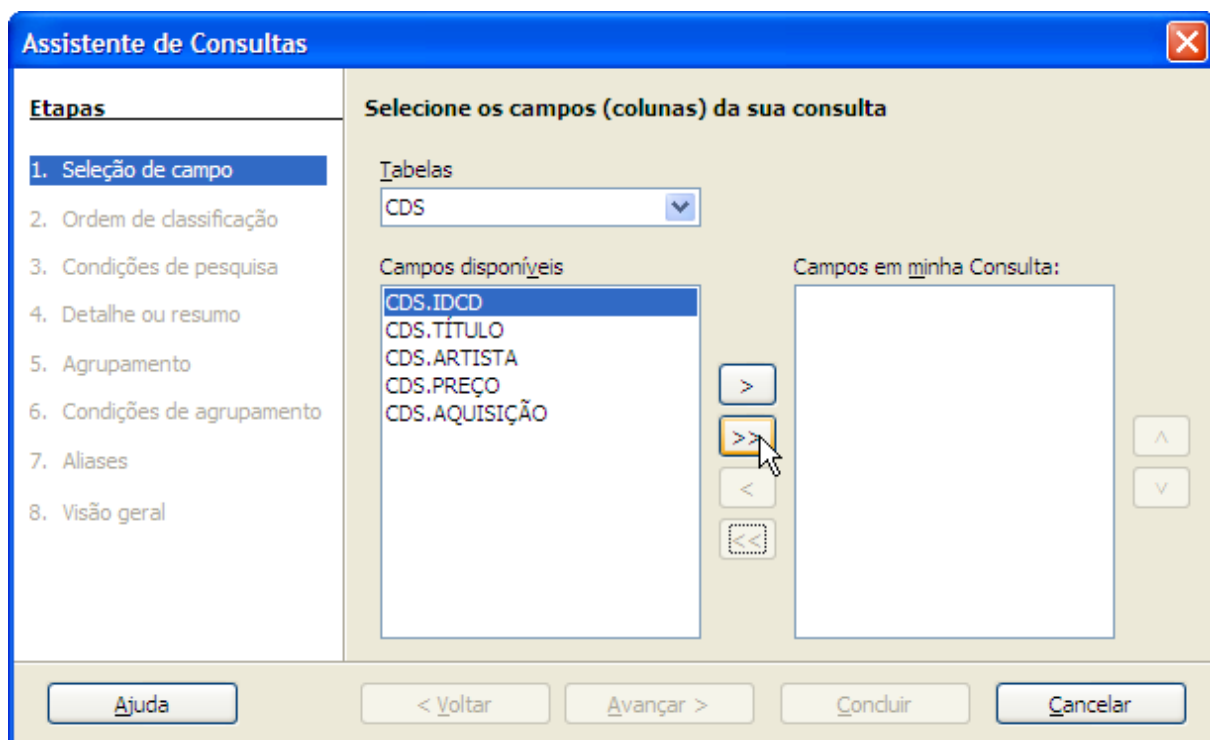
Assistente de Consultas

Etapas

1. Seleção de campo
2. Ordem de classificação
3. Condições de pesquisa
4. Detalhe ou resumo
5. Agrupamento
6. Condições de agrupamento
7. Aliases
8. Visão geral

Selecione os campos (colunas) da sua consulta

Tabelas
CDS

Campos disponíveis
CDS.IDCD
CDS.TÍTULO
CDS.ARTISTA
CDS.PREÇO
CDS.AQUISIÇÃO

>
>>
<
<<

Campos em minha Consulta:

^
v

Ajuda
< Voltar
Avançar >
Concluir
Cancelar